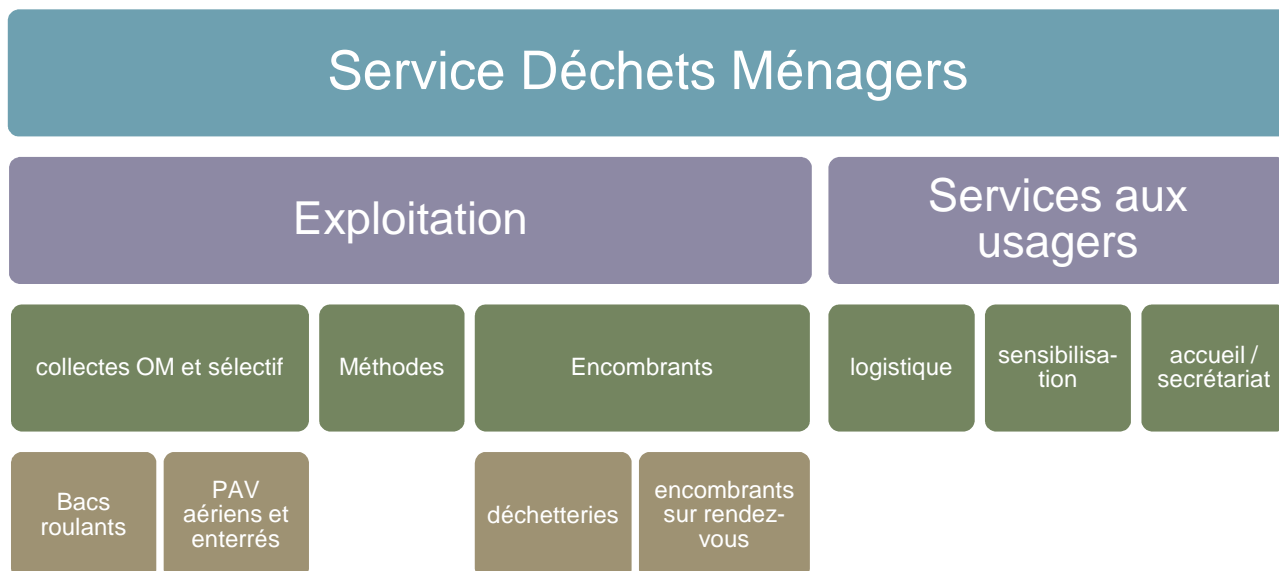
Service Déchets Ménagers

Exploitation

Services aux usagers

collectes OM et sélectif

Méthodes

Encombrants

logistique

sensibilisation

accueil / secrétariat

Bacs roulants

PAV aériens et enterrés

déchetteries

encombrants sur rendez-vous